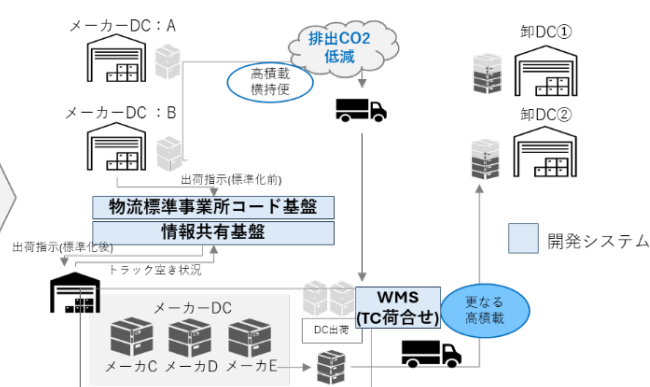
メーカーDC：A

排出CO2
低減

高積載
横持便

メーカーDC：B

卸DC①

卸DC②

出荷指示(標準化前)

物流標準事業所コード基盤

情報共有基盤

開発システム

出荷指示(標準化後)

トラック空き状況

メーカーDC

WMS
(TC荷合せ)

更なる
高積載

DC出荷

メーカC メーカD メーカE